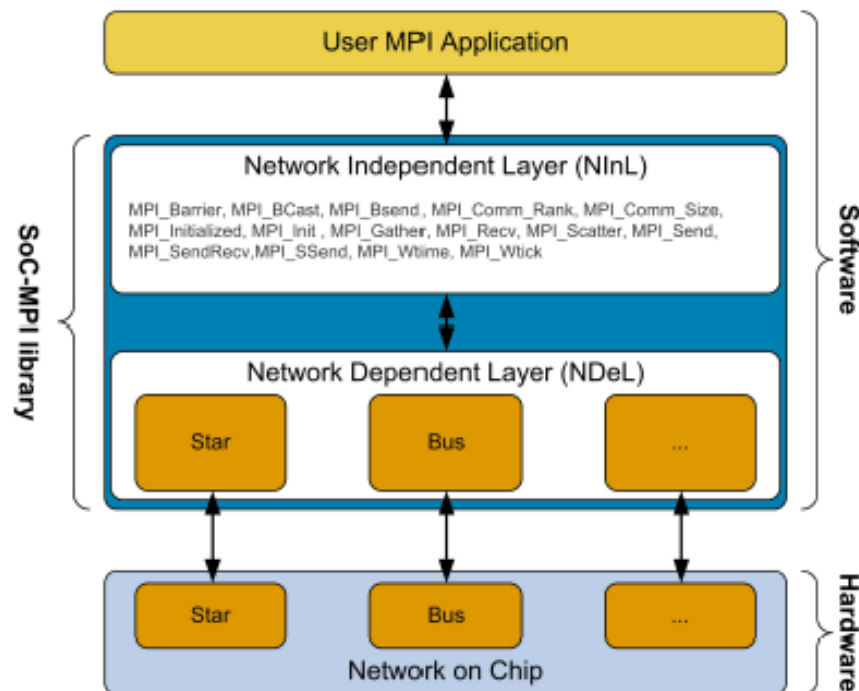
User MPI Application

SoC-MPI library

Network Independent Layer (NInL)

MPI_Barrier, MPI_BCast, MPI_Bsend, MPI_Comm_Rank, MPI_Comm_Size, MPI_Initialized, MPI_Init , MPI_Gather, MPI_Recv, MPI_Scatter, MPI_Send, MPI_SendRecv,MPI_SSend, MPI_Wtime, MPI_Wtick

Network Dependent Layer (NDeL)

Star

Bus

...

Software

Star

Bus

...

Network on Chip

Hardware